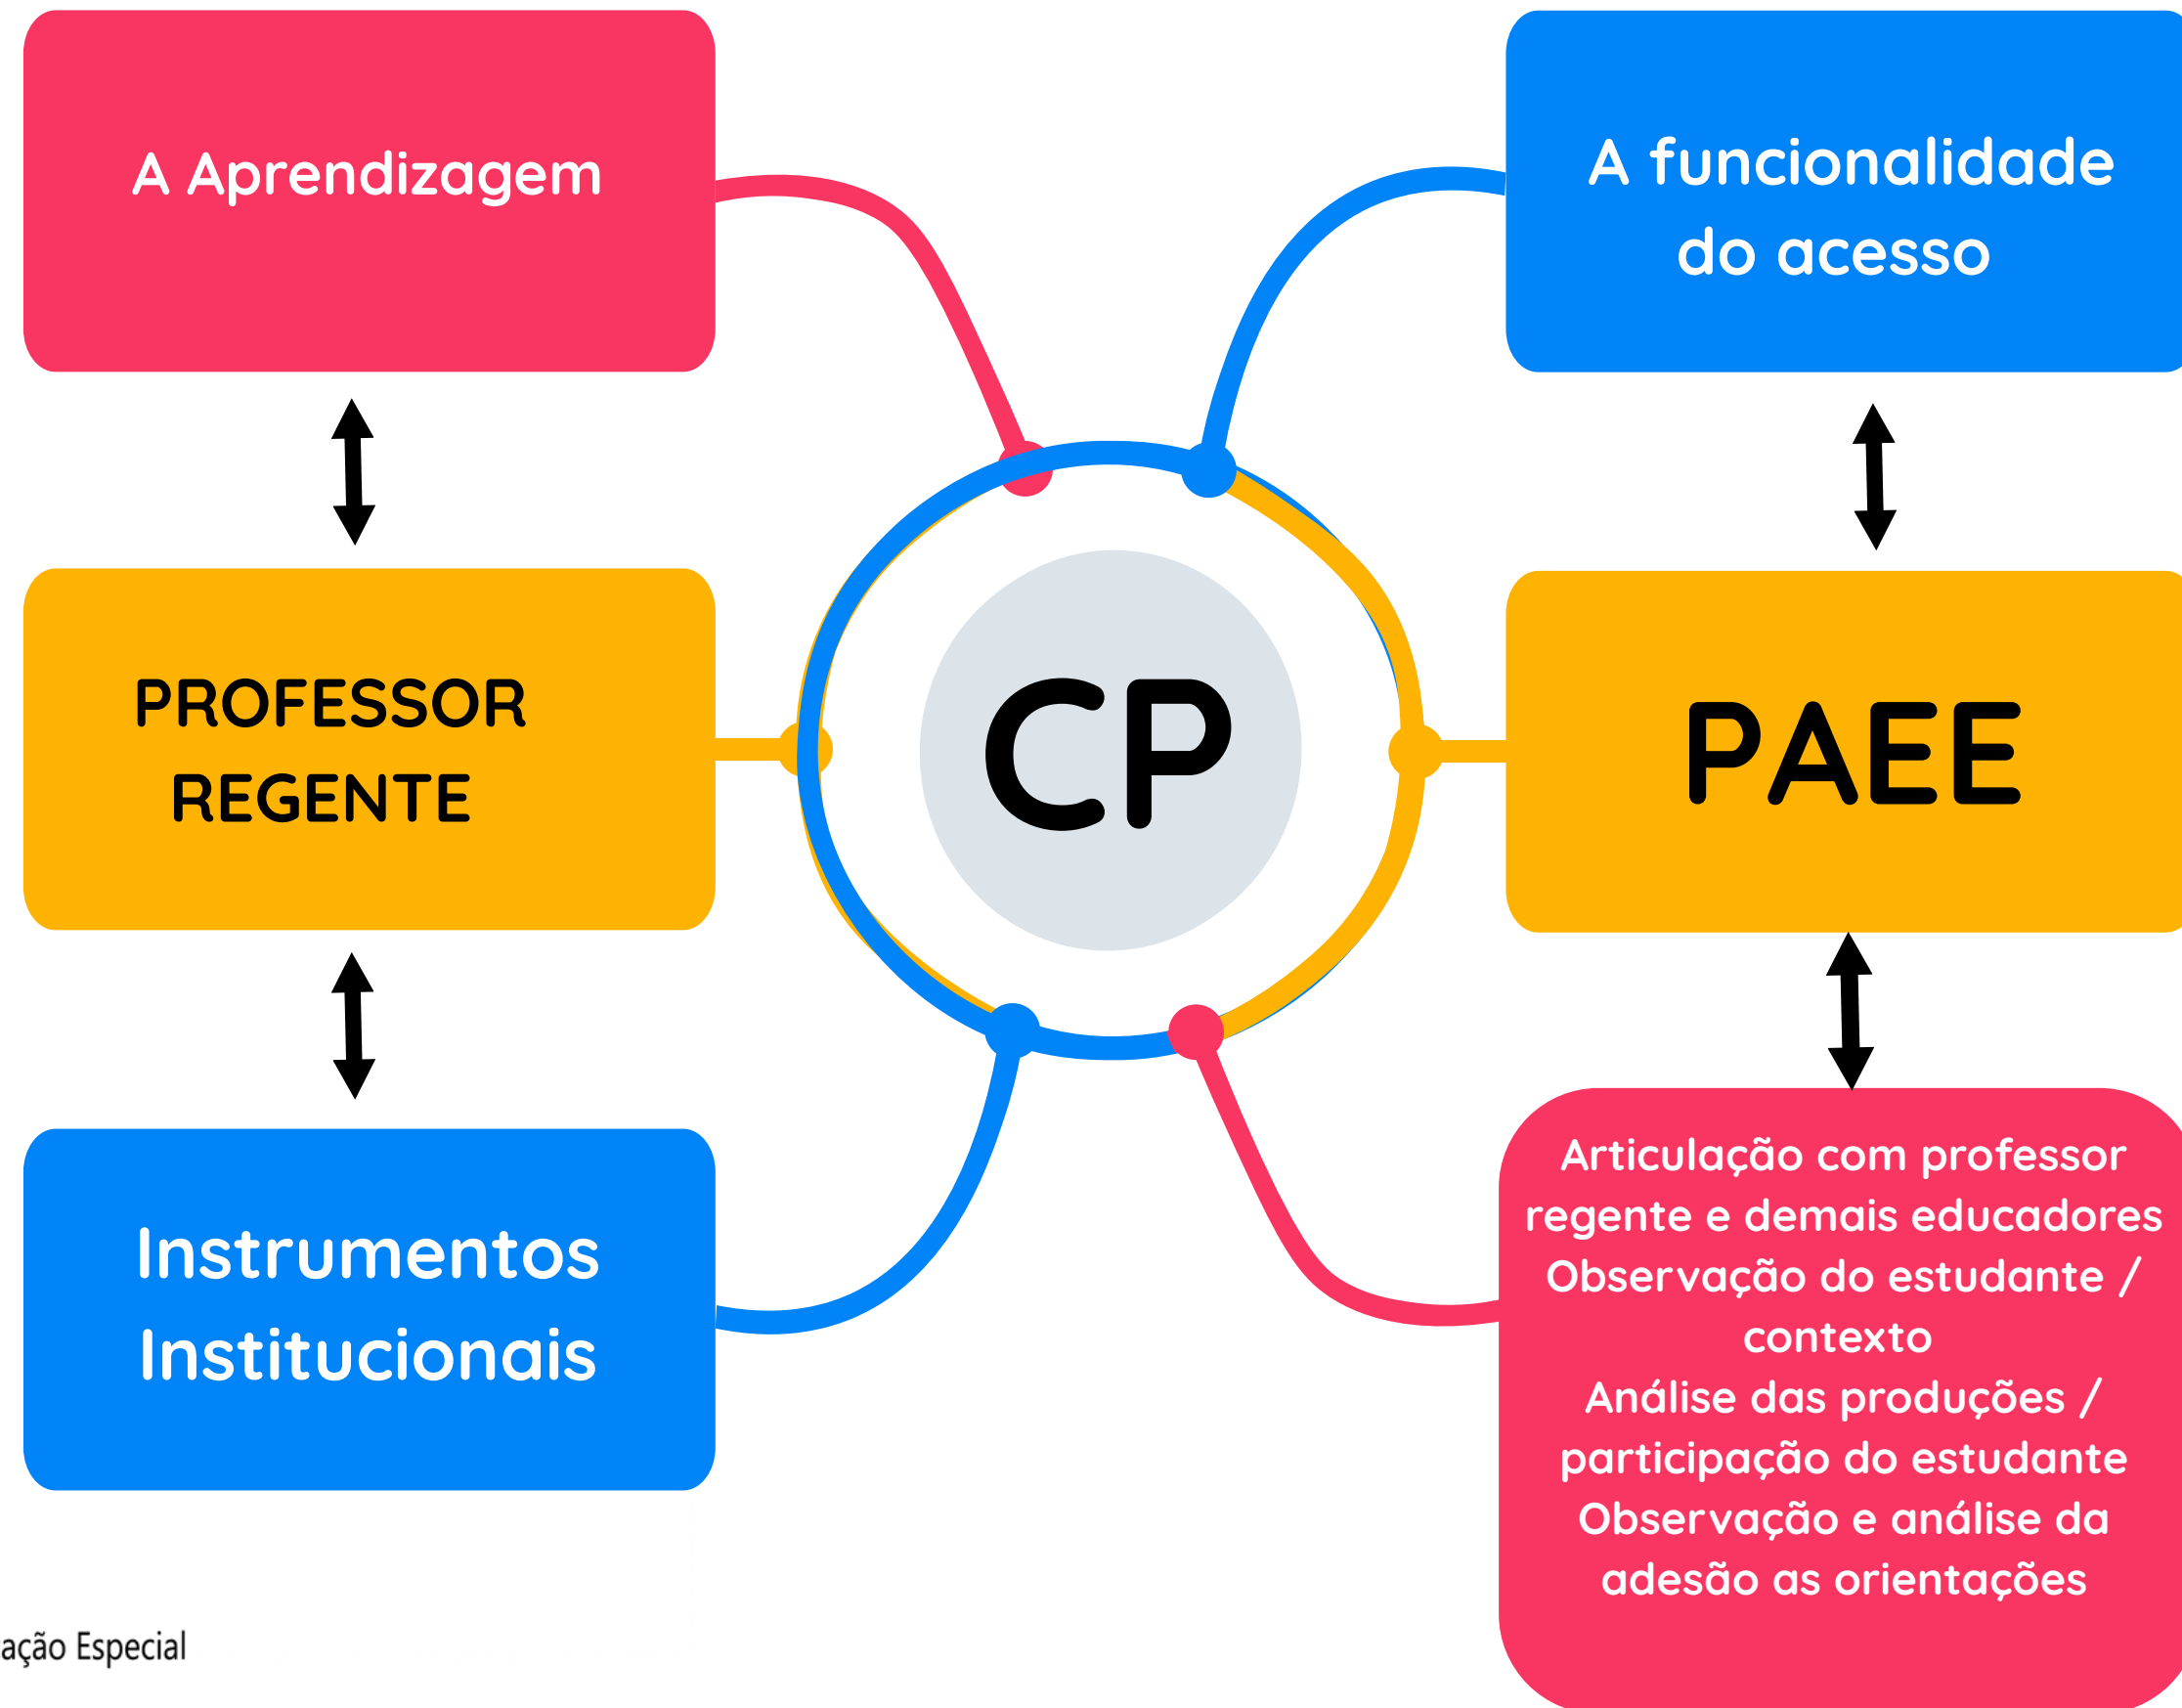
A Aprendizagem

A funcionalidade do acesso

PROFESSOR REGENTE

CP

PAEE

Instrumentos Institucionais

Articulação com professor regente e demais educadores
Observação do estudante / contexto
Análise das produções / participação do estudante
Observação e análise da adesão as orientações

ação Especial